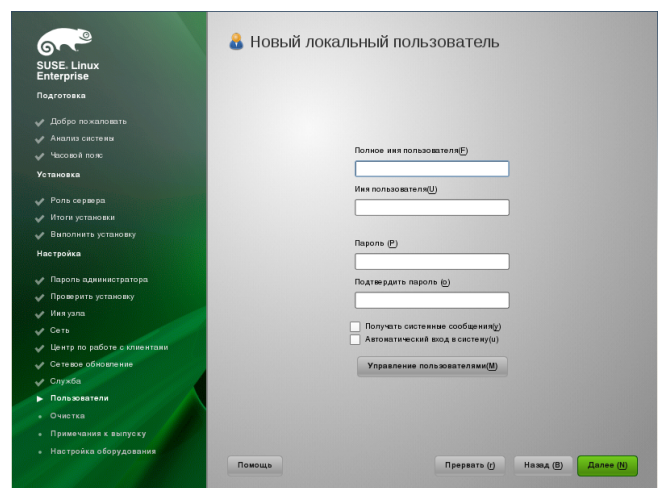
SUSE. Linux Enterprise

Подготовка

Добро пожаловать
Анализ системы
Часовой пояс

Установка

Роль сервера
Итоги установки
Выполнить установку

Настройка

Пароль администратора
Проверить установку
Имя узла
Сеть
Центр по работе с клиентами
Сетевое обновление
Служба
Пользователи
Очистка
Примечания к выпуску
Настройка оборудования

Новый локальный пользователь

Полное имя пользователя(F)

Имя пользователя(U)

Пароль (P)

Подтвердить пароль (o)

Получать системные сообщения(y)
Автоматический вход в систему(u)

Управление пользователями(M)

Помощь

Прервать (r)

Назад (B)

Далее (N)